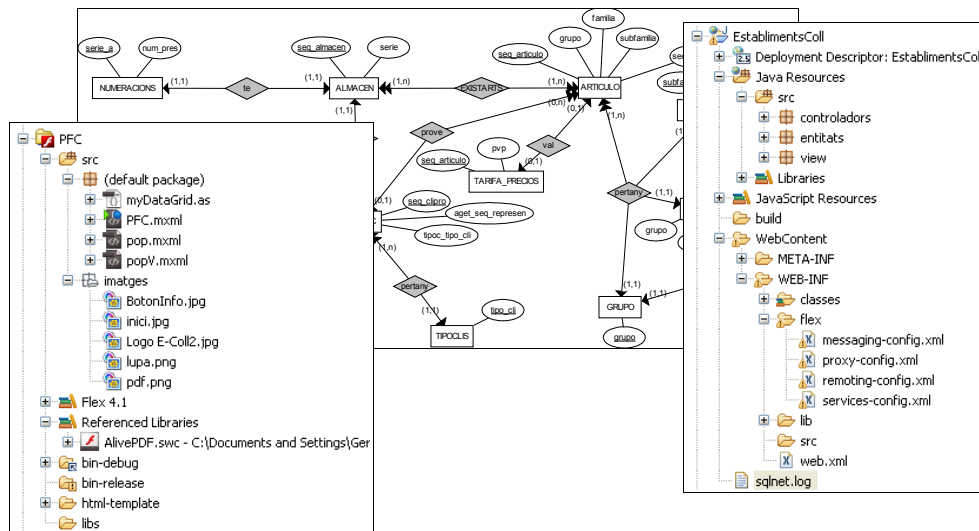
PFC
src
(default package)
myDataGrid.as
PFC.mxml
pop.mxml
popV.mxml
imatges
BotonInfo.jpg
inici.jpg
Logo E-Coll2.jpg
lupa.png
pdf.png
Flex 4.1
Referenced Libraries
AlivePDF.swc - C:\Documents and Settings\Ger
bin-debug
bin-release
html-template
libs

serie_a
num_pres
seq_almacen
serie
NUMERACIONS
(1,1)
te
(1,1)
ALMACEN
(1,n)
EXISTARTS
(1,n)
ARTICULO
familia
grupo
subfamilia
seq_articulo
subfa
(1,1)
(0,n)
(0,1)
(1,n)
prove
pvp
val
(0,1)
seq_articulo
TARIFA_PRECIOS
pertany
(0,1)
seq_clipro
aget_seq_represen
tipoc_tipo_cli
grupo
pertany
(1,1)
(1,1)
tipo_cli
TIPOCLIS
(1,1)
GRUPO
grupo

EstablimentsColl
Deployment Descriptor: EstablimentsColl
Java Resources
src
controladors
entitats
view
Libraries
JavaScript Resources
build
WebContent
META-INF
WEB-INF
classes
flex
messaging-config.xml
proxy-config.xml
remoting-config.xml
services-config.xml
lib
src
web.xml
sqlnet.log